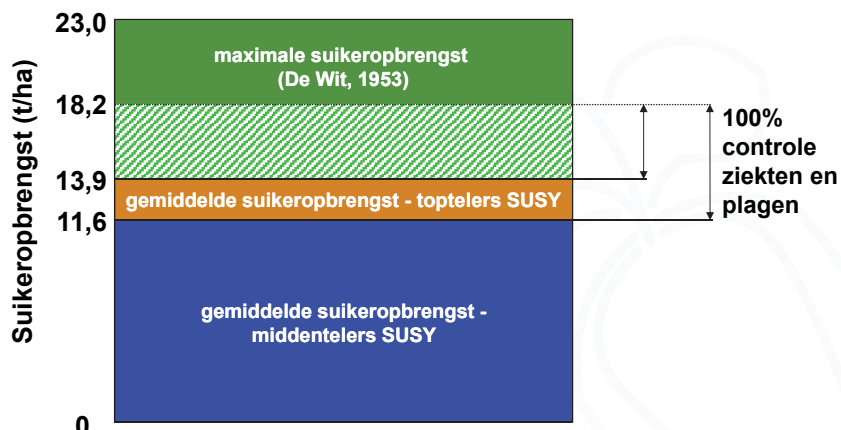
Suikeropbrengst (t/ha)

23,0
18,2
13,9
11,6
0

maximale suikeropbrengst (De Wit, 1953)

gemiddelde suikeropbrengst - toptelers SUSY

gemiddelde suikeropbrengst - middentelers SUSY

100% controle ziekten en plagen